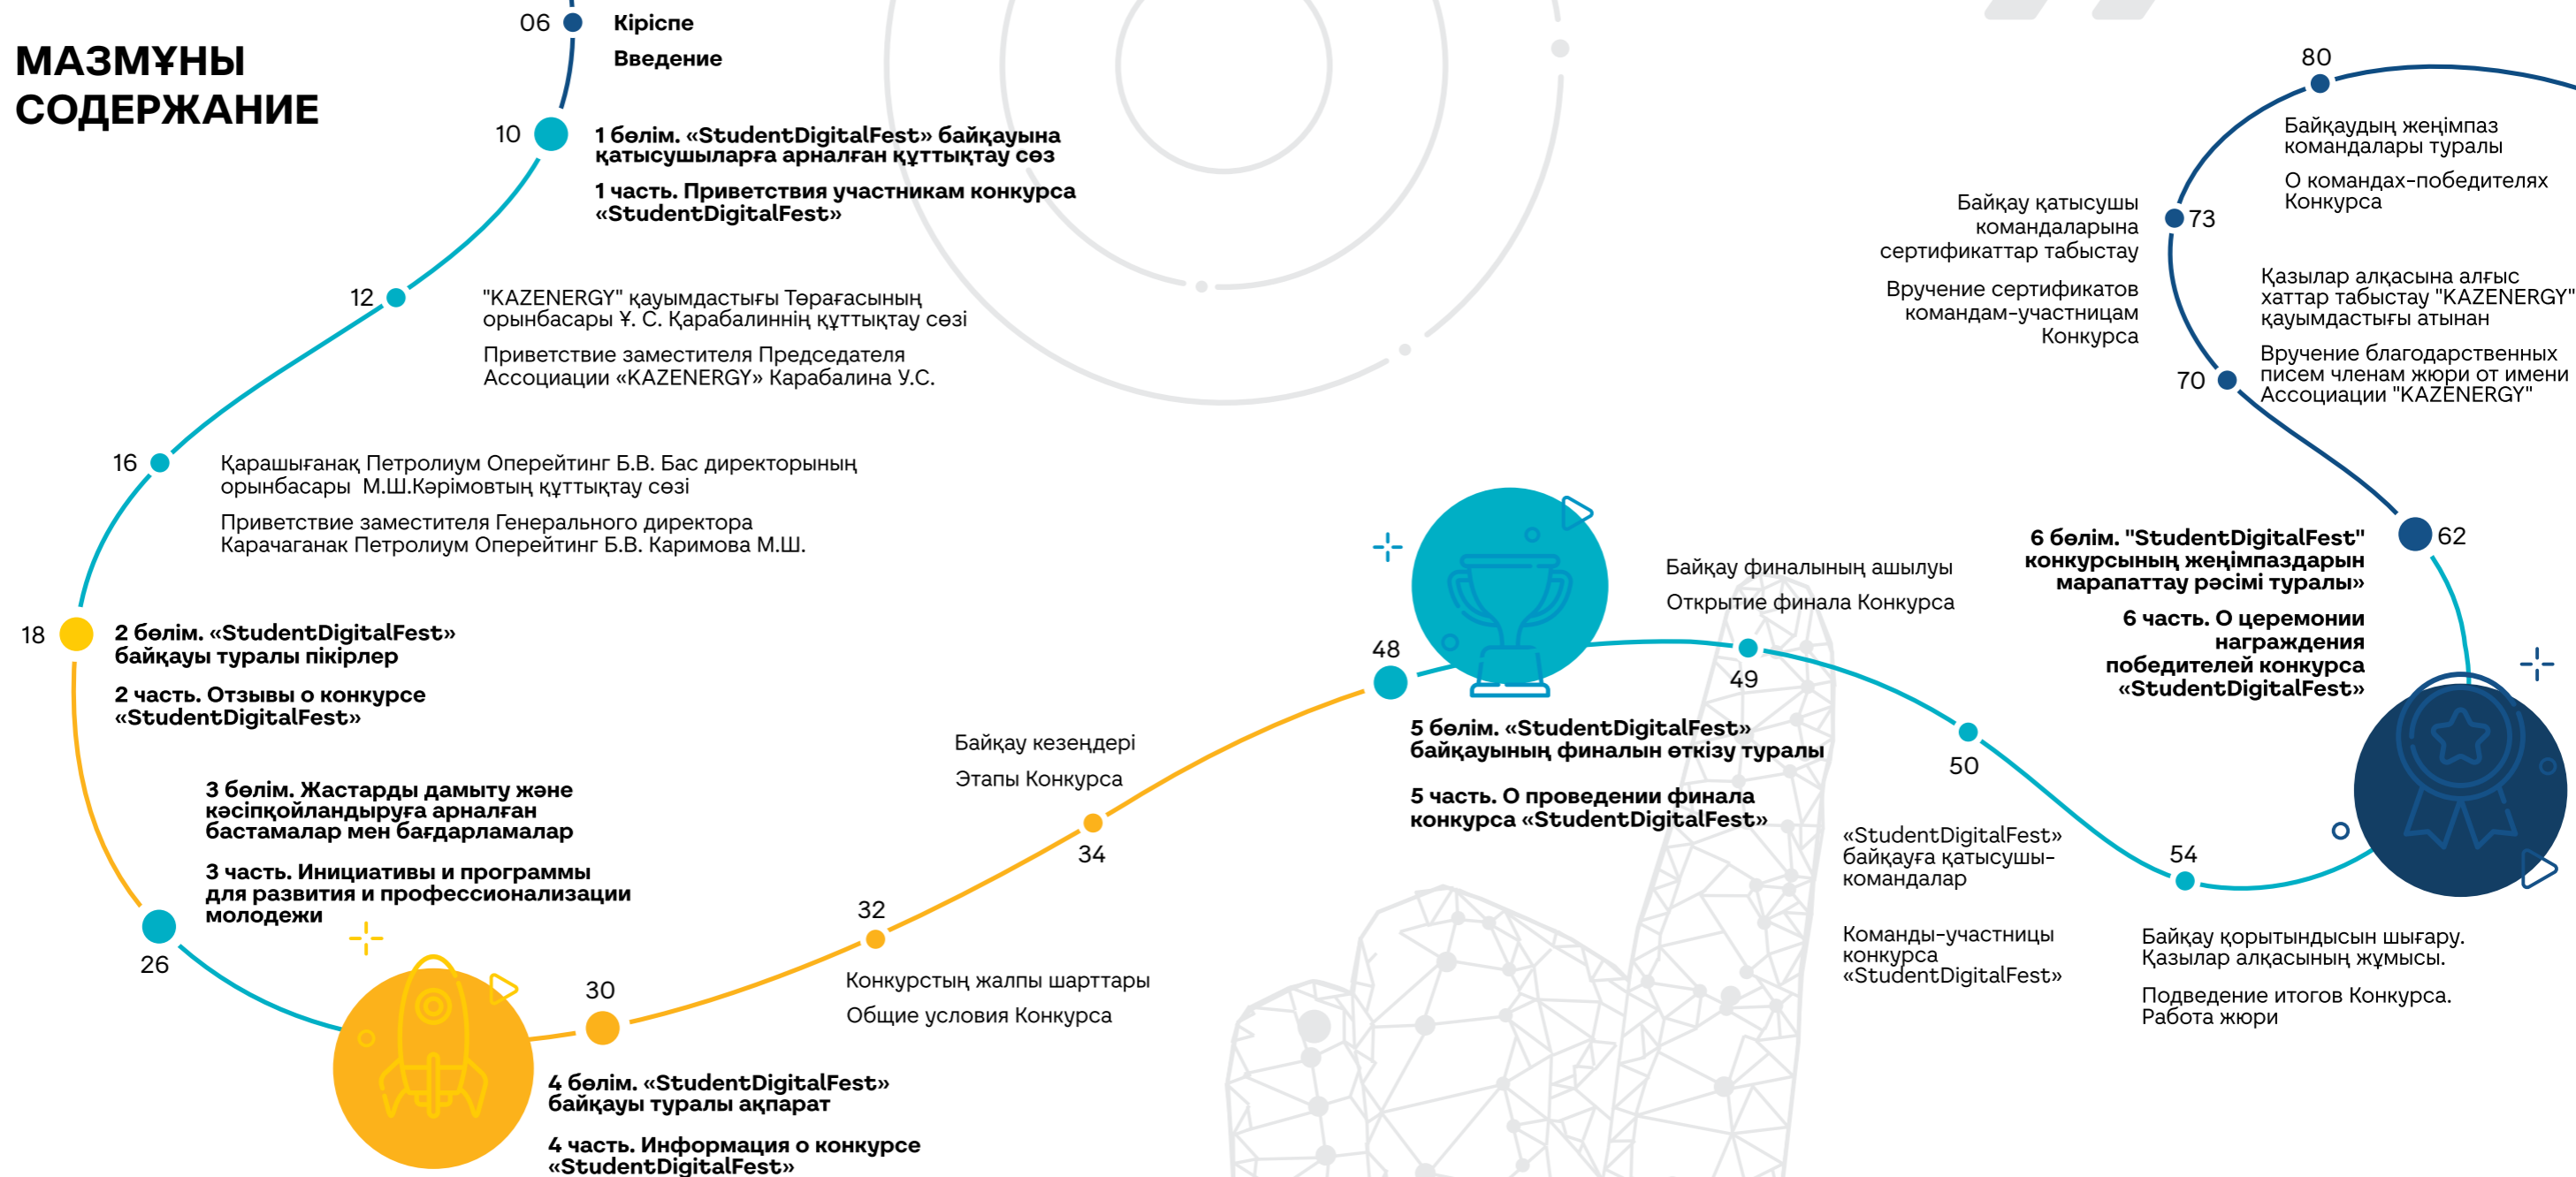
МАЗМҰНЫ
СОДЕРЖАНИЕ

06 Кіріспе
Введение

10 1 бөлім. «StudentDigitalFest» байқауына қатысушыларға арналған құттықтау сөз
1 часть. Приветствия участникам конкурса «StudentDigitalFest»

12 "KAZENERGY" қауымдастығы Төрағасының орынбасары Ұ. С. Карабалиннің құттықтау сөзі
Приветствие заместителя Председателя Ассоциации «KAZENERGY» Карабалина У.С.

16 Қарашығанақ Петролиум Оперейтинг Б.В. Бас директорының орынбасары М.Ш.Кәрімовтың құттықтау сөзі
Приветствие заместителя Генерального директора Карачаганак Петролиум Оперейтинг Б.В. Каримова М.Ш.

18 2 бөлім. «StudentDigitalFest» байқауы туралы пікірлер
2 часть. Отзывы о конкурсе «StudentDigitalFest»

26 3 бөлім. Жастарды дамыту және кәсіпқойландыруға арналған бастамалар мен бағдарламалар
3 часть. Инициативы и программы для развития и профессионализации молодежи

30 4 бөлім. «StudentDigitalFest» байқауы туралы ақпарат
4 часть. Информация о конкурсе «StudentDigitalFest»

32 Конкурстың жалпы шарттары
Общие условия Конкурса

34 Байқау кезеңдері
Этапы Конкурса

48 5 бөлім. «StudentDigitalFest» байқауының финалын өткізу туралы
5 часть. О проведении финала конкурса «StudentDigitalFest»

49 Байқау финалының ашылуы
Открытие финала Конкурса

50 «StudentDigitalFest» байқауға қатысушы-командалар
Команды-участницы конкурса «StudentDigitalFest»

54 Байқау қорытындысын шығару. Қазылар алқасының жұмысы.
Подведение итогов Конкурса. Работа жюри

62 6 бөлім. "StudentDigitalFest" конкурсының жеңімпаздарын марапаттау рәсімі туралы»
6 часть. О церемонии награждения победителей конкурса «StudentDigitalFest»

70 Қазылар алқасына алғыс хаттар табыстау "KAZENERGY" қауымдастығы атынан
Вручение благодарственных писем членам жюри от имени Ассоциации "KAZENERGY"

73 Байқау қатысушы командаларына сертификаттар табыстау
Вручение сертификатов командам-участницам Конкурса

80 Байқаудың жеңімпаз командалары туралы
О командах-победителях Конкурса